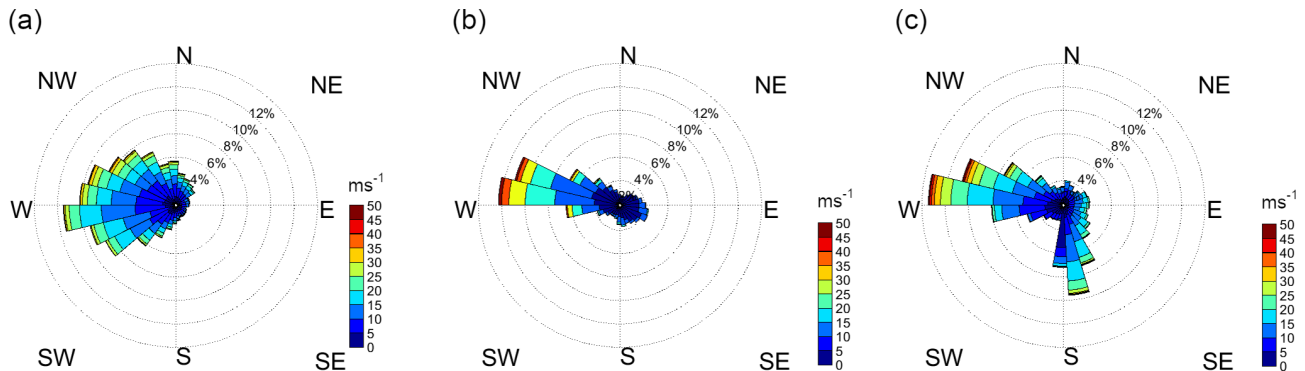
(a)

N
NE
NW
12%
10%
8%
6%
4%
W
E
SW
S
SE
$ms^{-1}$
50
45
40
35
30
25
20
15
10
5
0

(b)

N
NE
NW
12%
10%
8%
6%
4%
W
E
SW
S
SE
$ms^{-1}$
50
45
40
35
30
25
20
15
10
5
0

(c)

N
NE
NW
12%
10%
8%
6%
4%
W
E
SW
S
SE
$ms^{-1}$
50
45
40
35
30
25
20
15
10
5
0